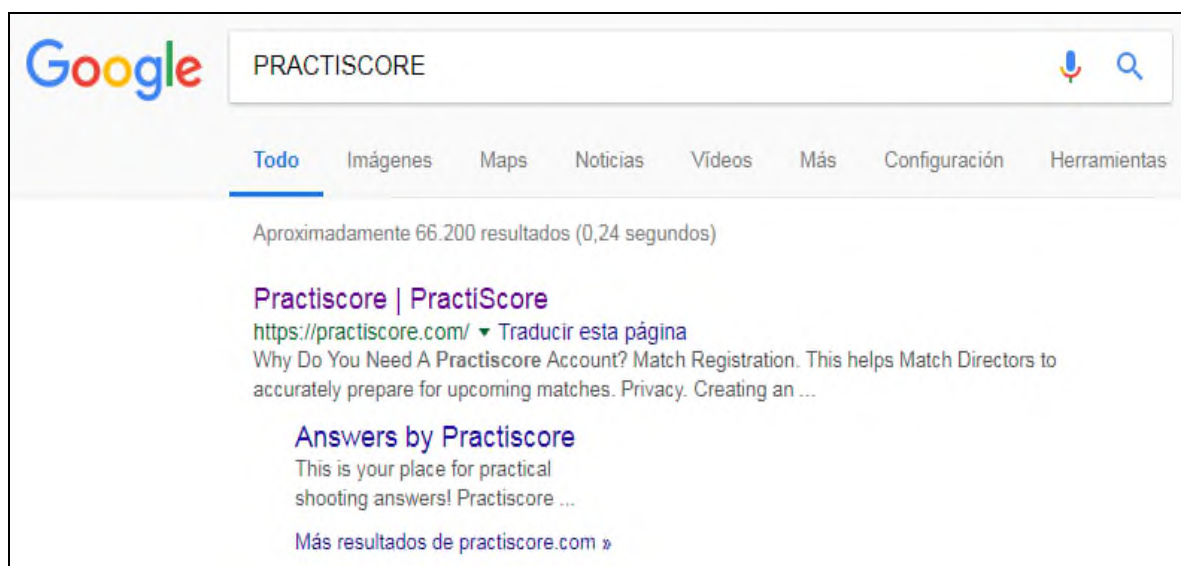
Google

PRACTISCORE

Todo Imágenes Maps Noticias Vídeos Más Configuración Herramientas

Aproximadamente 66.200 resultados (0,24 segundos)

Practiscore | PractiScore
https://practiscore.com/ ▾ Traducir esta página
Why Do You Need A Practiscore Account? Match Registration. This helps Match Directors to accurately prepare for upcoming matches. Privacy. Creating an ...

Answers by Practiscore
This is your place for practical shooting answers! Practiscore ...

Más resultados de practiscore.com »